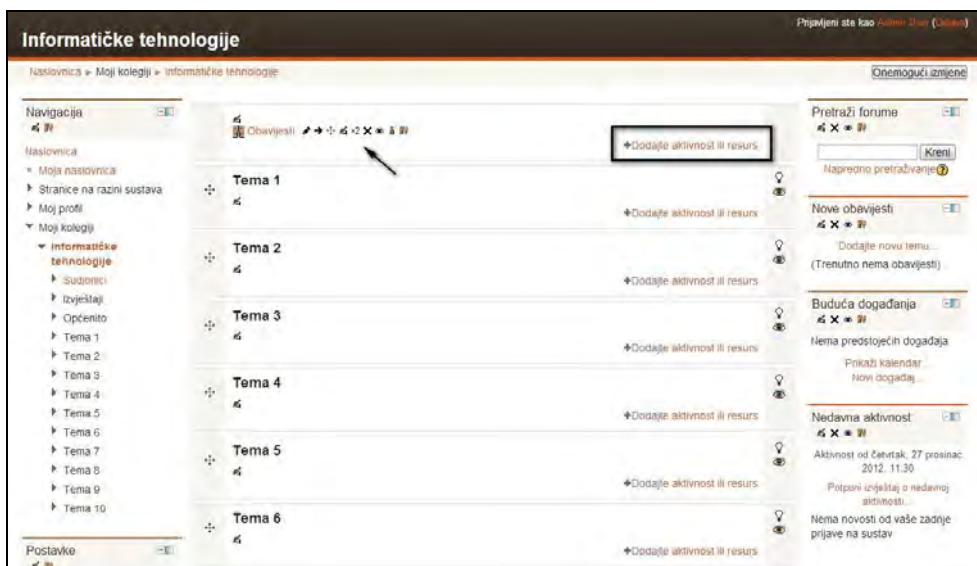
Informatičke tehnologije

Prijavljeni ste kao Admin User (Odjava)

Nasiovnica ► Moji kolegiji ► Informatičke tehnologije

Onemogući izmjene

Navigacija

Nasiovnica
Moja naslovnica
Stranice na razini sustava
Moj profil
Moji kolegiji
Informatičke tehnologije
Sudionici
Izvještaji
Općenito
Tema 1
Tema 2
Tema 3
Tema 4
Tema 5
Tema 6
Tema 7
Tema 8
Tema 9
Tema 10

Postavke

Obavijesti

+Dodajte aktivnost ili resurs

Tema 1
+Dodajte aktivnost ili resurs

Tema 2
+Dodajte aktivnost ili resurs

Tema 3
+Dodajte aktivnost ili resurs

Tema 4
+Dodajte aktivnost ili resurs

Tema 5
+Dodajte aktivnost ili resurs

Tema 6
+Dodajte aktivnost ili resurs

Pretraži forume
Kreni
Napredno pretraživanje

Nove obavijesti
Dodajte novu temu...
(Trenutno nema obavijesti)

Buduća događanja
Nema predstojećih događaja
Prikaži kalendar...
Novi događaj...

Nedavna aktivnost
Aktivnost od četvrtak, 27 prosinac 2012, 11:30
Potpuni izvještaj o nedavnoj aktivnosti...
Nema novosti od vaše zadnje prijave na sustav